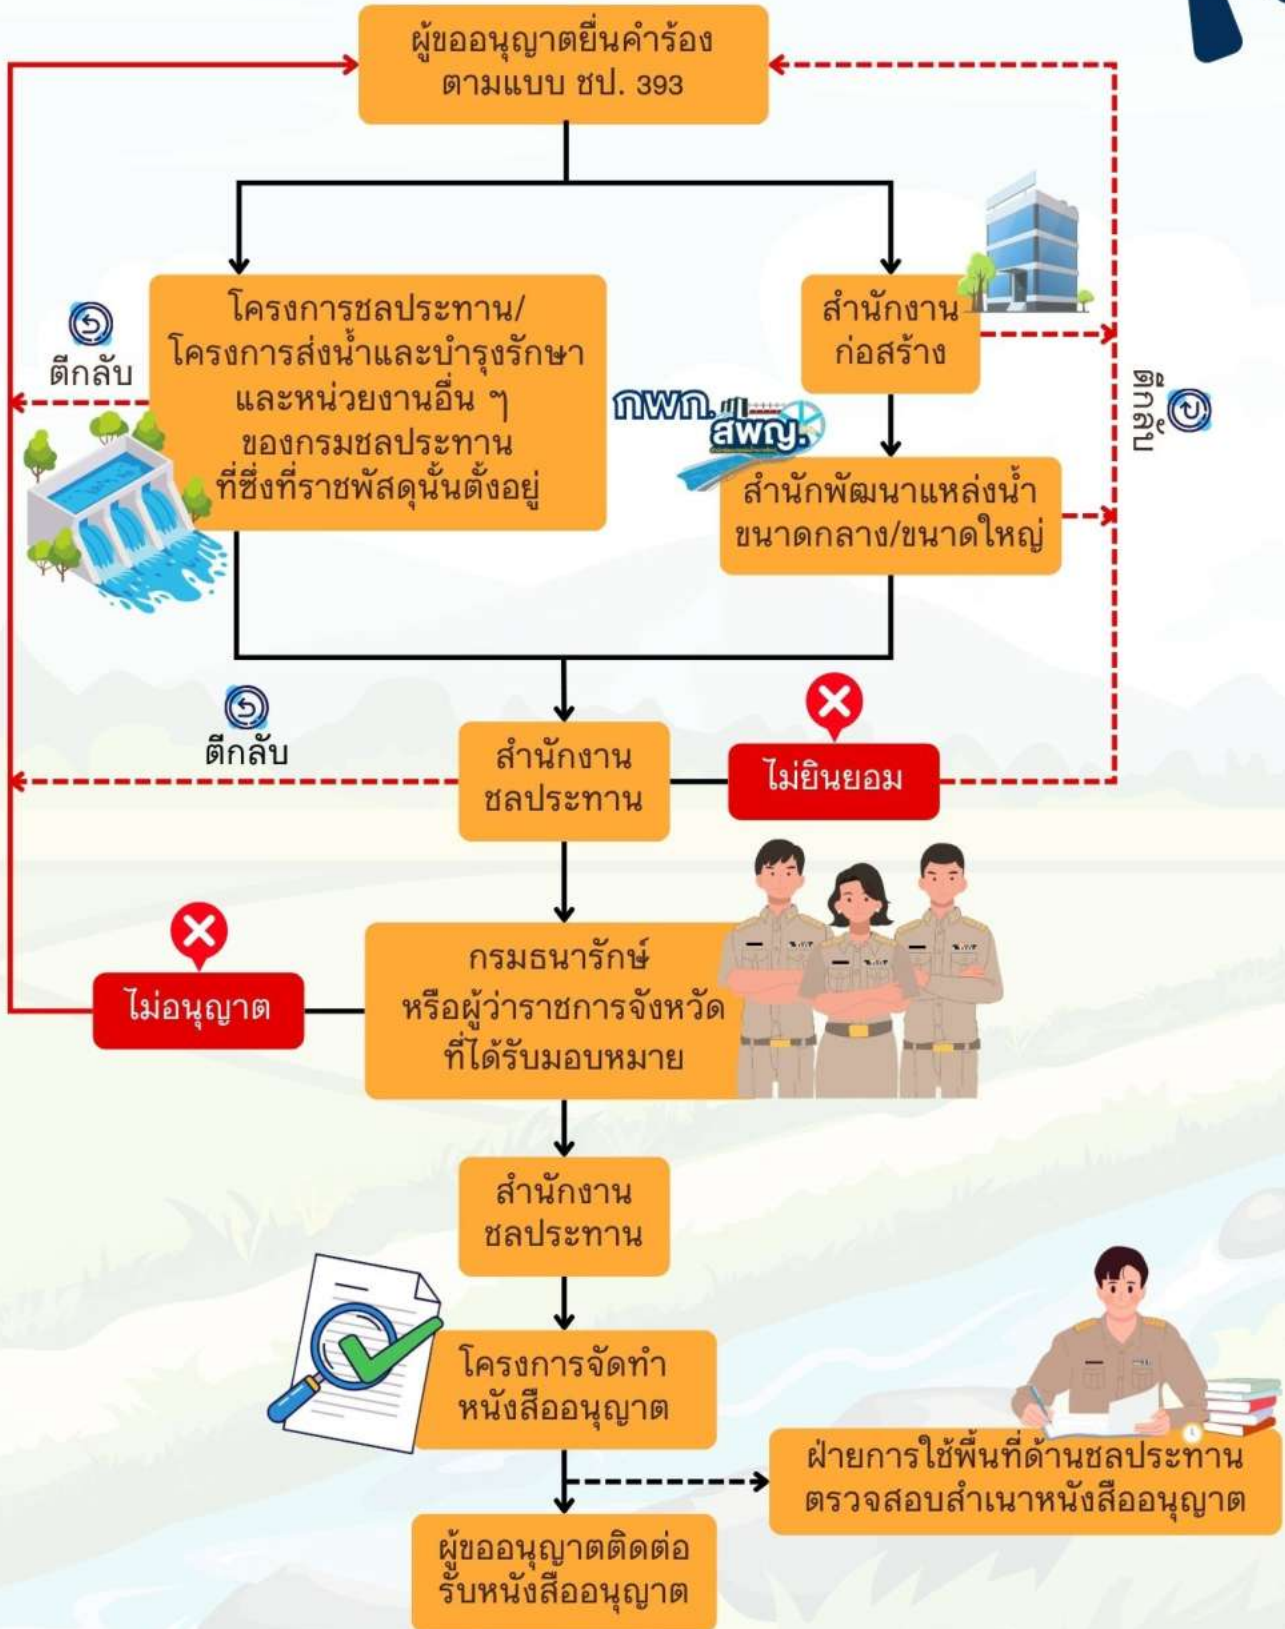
ผู้ขออนุญาตยื่นคำร้อง ตามแบบ ชป. 393

ตีกลับ

โครงการชลประทาน/ โครงการส่งน้ำและบำรุงรักษา และหน่วยงานอื่น ๆ ของกรมชลประทาน ที่ซึ่งที่ราชพัสดุนั้นตั้งอยู่

สำนักงานก่อสร้าง

ตีกลับ

กพก.

สพญ.

สำนักพัฒนาแหล่งน้ำ ขนาดกลาง/ขนาดใหญ่

ตีกลับ

สำนักงาน ชลประทาน

ไม่ยินยอม

ไม่อนุญาต

กรมธนารักษ์ หรือผู้ว่าราชการจังหวัด ที่ได้รับมอบหมาย

สำนักงาน ชลประทาน

โครงการจัดทำ หนังสืออนุญาต

ฝ่ายการใช้พื้นที่ด้านชลประทาน ตรวจสอบสำเนาหนังสืออนุญาต

ผู้ขออนุญาตติดต่อ รับหนังสืออนุญาต